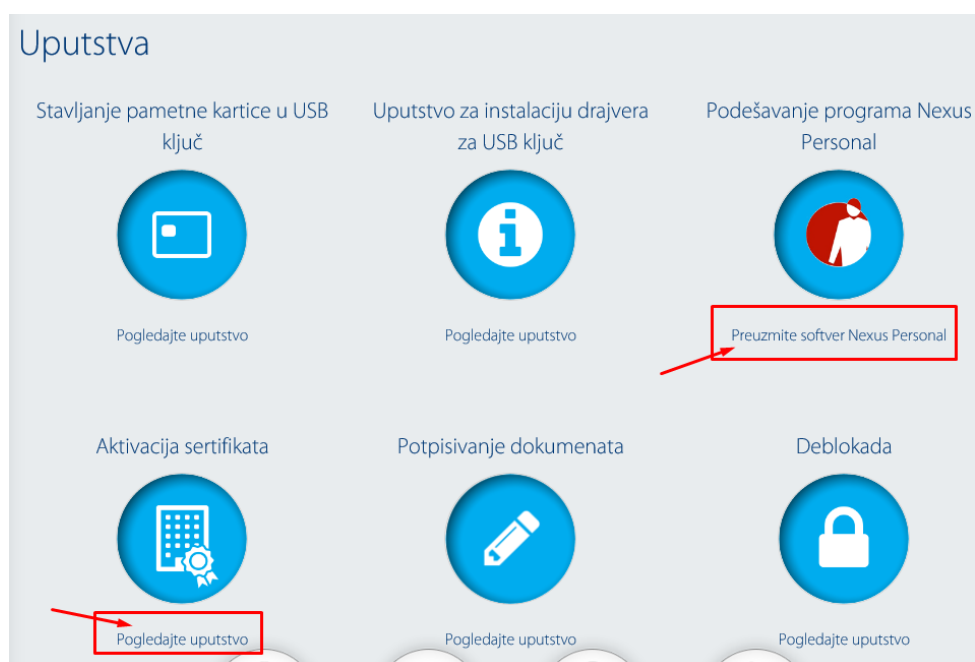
Uputstva

Stavljanje pametne kartice u USB ključ

Pogledajte uputstvo

Uputstvo za instalaciju drajvera za USB ključ

Pogledajte uputstvo

Podešavanje programa Nexus Personal

Preuzmite softver Nexus Personal

Aktivacija sertifikata

Pogledajte uputstvo

Potpisivanje dokumenata

Pogledajte uputstvo

Deblokada

Pogledajte uputstvo